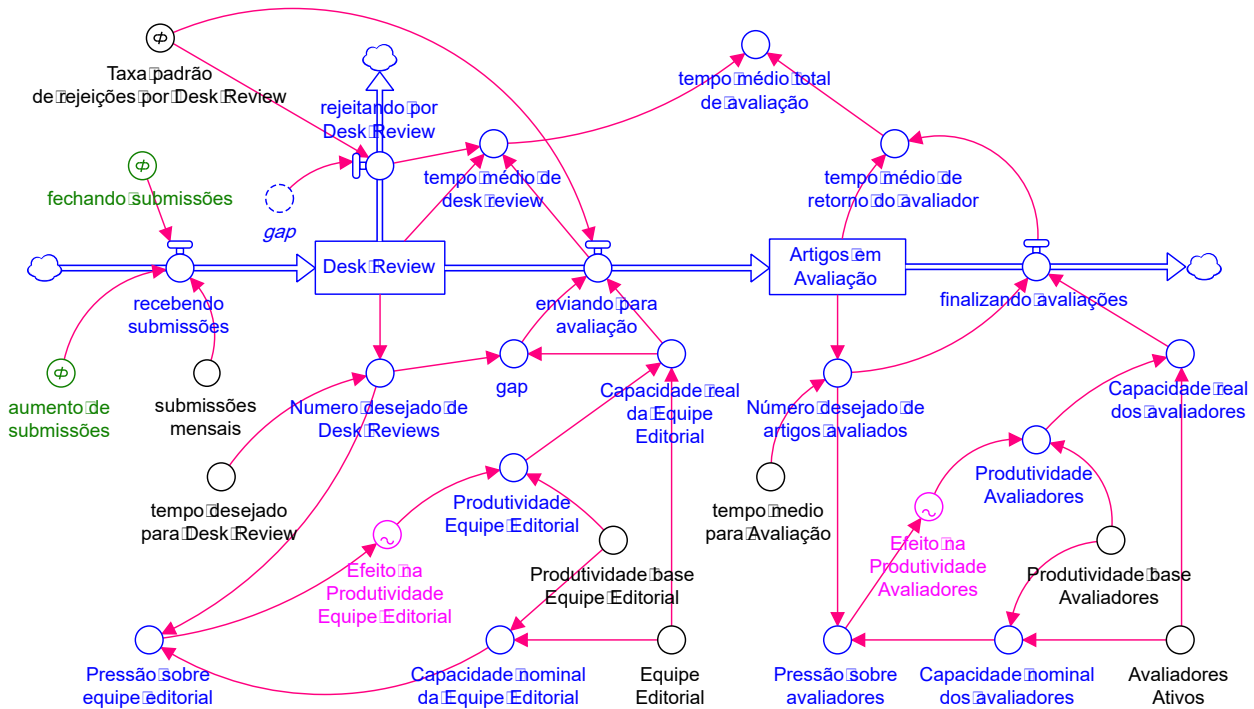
Taxa padrão de rejeições por Desk Review

rejeitando por Desk Review

tempo médio total de avaliação

fechando submissões

gap

tempo médio de desk review

tempo médio de retorno do avaliador

Desk Review

Artigos em Avaliação

recebendo submissões

enviando para avaliação

finalizando avaliações

aumento de submissões

submissões mensais

Numero desejado de Desk Reviews

gap

Capacidade real da Equipe Editorial

Número desejado de artigos avaliados

Capacidade real dos avaliadores

tempo desejado para Desk Review

Produtividade Equipe Editorial

tempo medio para Avaliação

Produtividade Avaliadores

Efeito na Produtividade Equipe Editorial

Produtividade base Equipe Editorial

Efeito na Produtividade Avaliadores

Produtividade base Avaliadores

Pressão sobre equipe editorial

Capacidade nominal da Equipe Editorial

Equipe Editorial

Pressão sobre avaliadores

Capacidade nominal dos avaliadores

Avaliadores Ativos